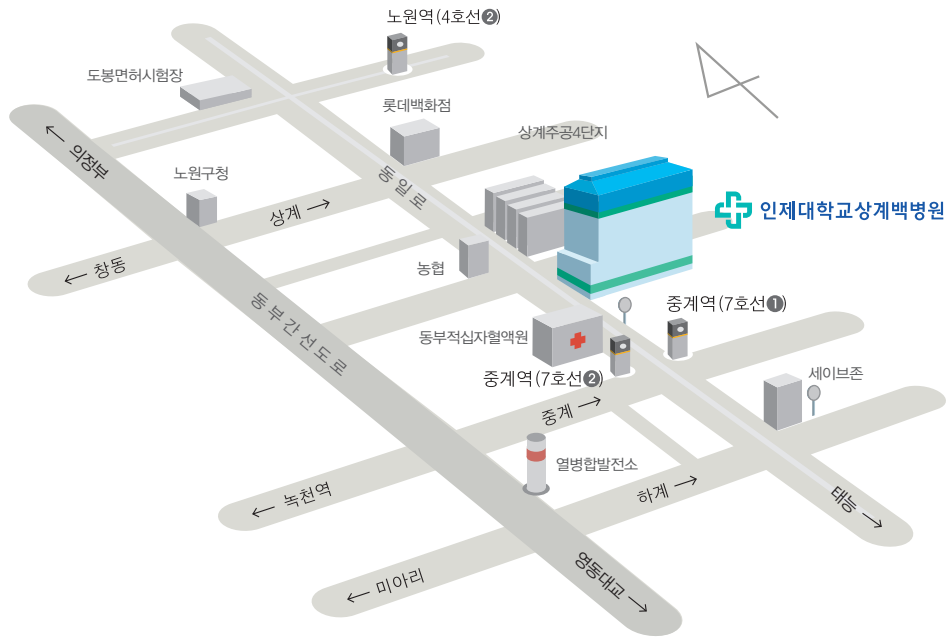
노원역(4호선②)

도봉면허시험장

롯데백화점

상계주공4단지

← 의정부

노원구청

상계 →

동일로

인제대학교상계백병원

← 창동

농협

동부간선도로

동부적십자혈액원

중계역(7호선①)

중계역(7호선②)

세이브존

중계 →

열병합발전소

← 녹천역

하계 →

태릉 →

영동대교 →

← 미아리